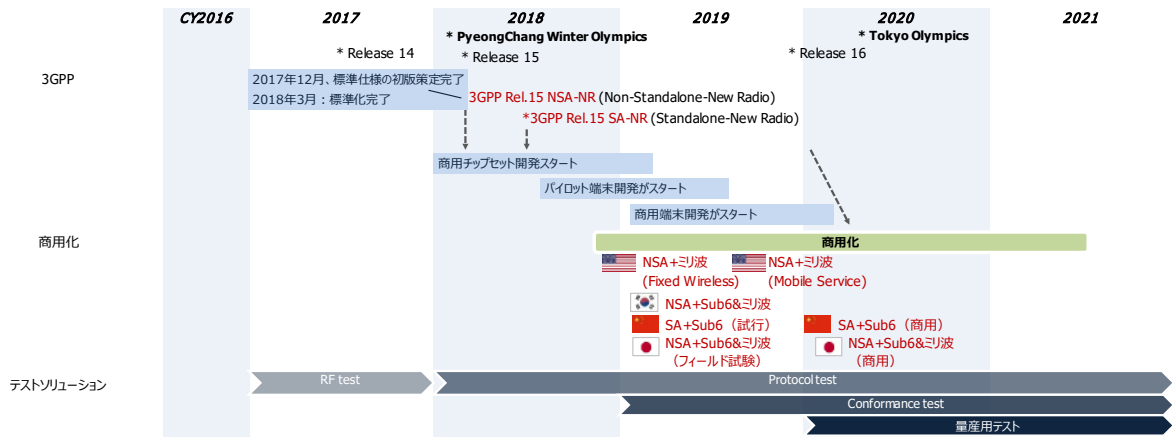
CY2016 2017 2018 2019 2020 2021

* PyeongChang Winter Olympics
* Tokyo Olympics

* Release 14
* Release 15
* Release 16

3GPP

2017年12月、標準仕様の初版策定完了
2018年3月：標準化完了

3GPP Rel.15 NSA-NR (Non-Standalone-New Radio)
*3GPP Rel.15 SA-NR (Standalone-New Radio)

商用チップセット開発スタート
パイロット端末開発がスタート
商用端末開発がスタート

商用化

商用化

NSA+ミリ波 (Fixed Wireless)
NSA+ミリ波 (Mobile Service)
NSA+Sub6&ミリ波
SA+Sub6（試行）
SA+Sub6（商用）
NSA+Sub6&ミリ波（フィールド試験）
NSA+Sub6&ミリ波（商用）

テストソリューション

RF test
Protocol test
Conformance test
量産用テスト